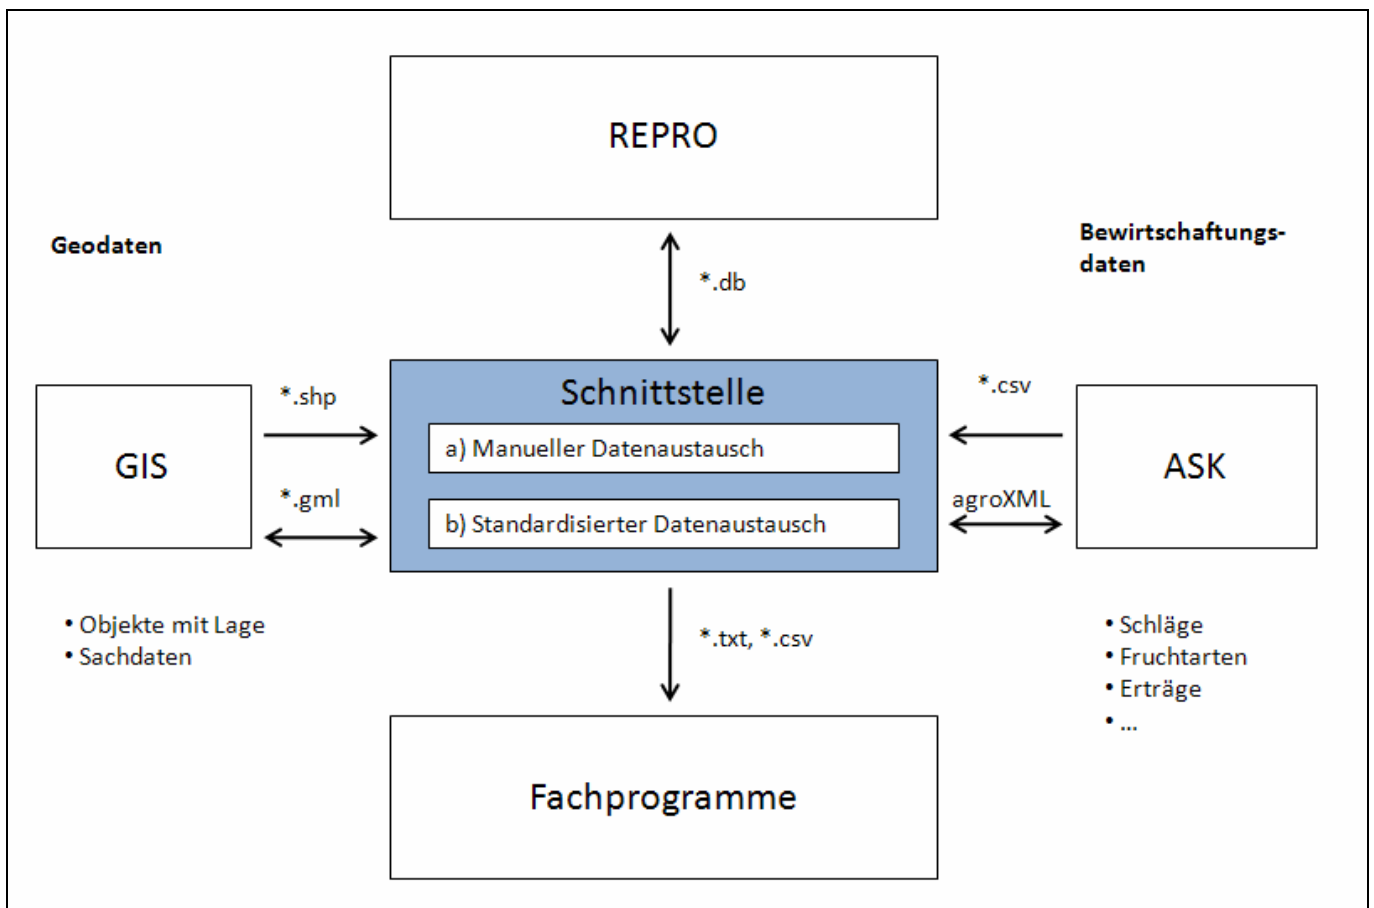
REPRO

Geodaten

Bewirtschaftungsdaten

*.db

GIS

*.shp

*.gml

Schnittstelle

a) Manueller Datenaustausch

b) Standardisierter Datenaustausch

*.csv

agroXML

ASK

• Objekte mit Lage
• Sachdaten

*.txt, *.csv

• Schläge
• Fruchtarten
• Erträge
• ...

Fachprogramme